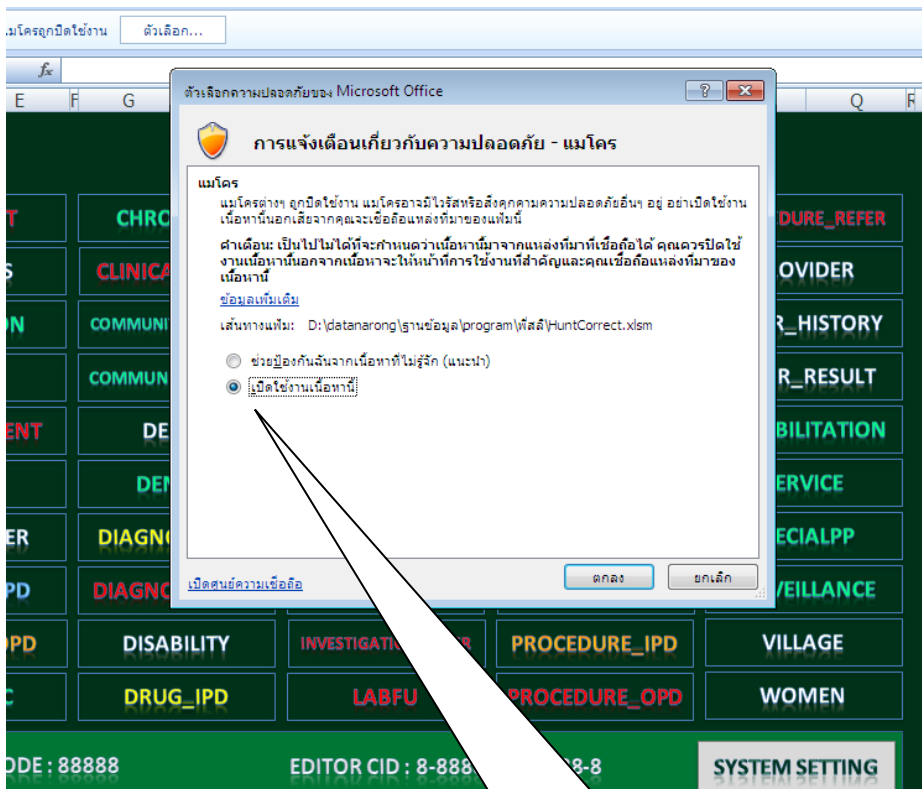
แมโครถูกปิดใช้งาน ตัวเลือก...

$f_x$

E F G Q R

ตัวเลือกความปลอดภัยของ Microsoft Office

การแจ้งเตือนเกี่ยวกับความปลอดภัย - แมโคร

แมโคร

แมโครต่างๆ ถูกปิดใช้งาน แมโครอาจมีไวรัสหรือสิ่งคุกคามความปลอดภัยอื่นๆ อยู่ อย่าเปิดใช้งานเนื้อหานี้นอกเสียจากคุณจะเชื่อถือแหล่งที่มาของแฟ้มนี้

คำเตือน: เป็นไปไม่ได้ที่จะกำหนดว่าเนื้อหานี้มาจากแหล่งที่มาที่เชื่อถือได้ คุณควรปิดใช้งานเนื้อหานี้นอกจากเนื้อหาจะให้หน้าที่การใช้งานที่สำคัญและคุณเชื่อถือแหล่งที่มาของเนื้อหานี้

ข้อมูลเพิ่มเติม

เส้นทางแฟ้ม: D:\datanarong\ฐานข้อมูล\program\พีสลี\HuntCorrect.xlsm

ช่วยป้องกันฉันจากเนื้อหาที่ไม่รู้จัก (แนะนำ)

เปิดใช้งานเนื้อหานี้

เปิดศูนย์ความเชื่อถือ

ตกลง ยกเลิก

T CHRO DURE_REFER
S CLINICA OVIDER
N COMMUNI R_HISTORY
COMMUN R_RESULT
ENT DE BILITATION
DEN ERVICE
ER DIAGN ECIALPP
PD DIAGNO VEILLANCE
PD DISABILITY INVESTIGATI R PROCEDURE_IPD VILLAGE
C DRUG_IPD LABFU PROCEDURE_OPD WOMEN

ODE : 88888 EDITOR CID : 8-888 8-8 SYSTEM SETTING